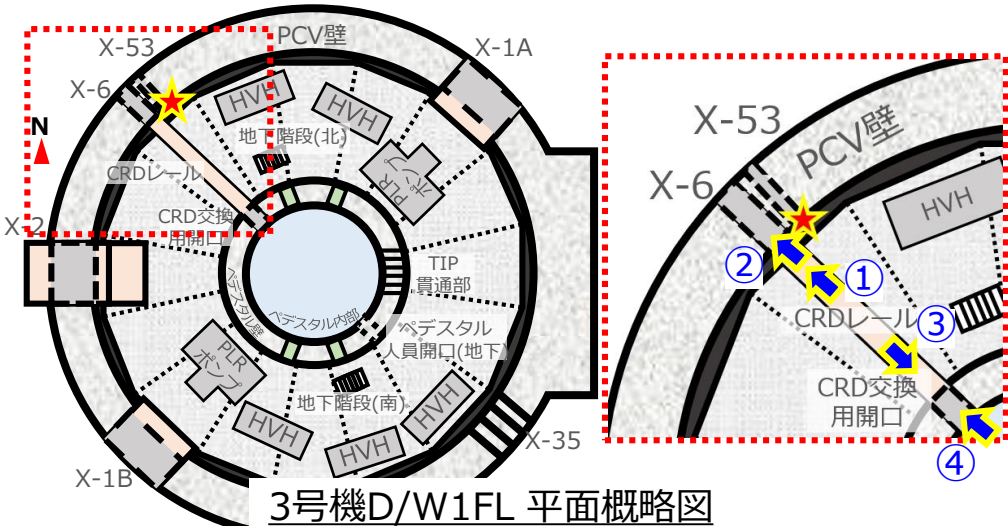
X-53
PCV壁
X-1A
X-6
HVH
HVH
N
地下階段(北)
CRDレール
PLR ポンプ
X-2
CRD交換用開口
ペデスタル壁
TIP 貫通部
ペデスタル内部
ペデスタル人員開口(地下)
PLR ポンプ
地下階段(南)
HVH
HVH
HVH
X-1B
X-35
X-53
PCV壁
X-6
HVH
②
①
CRDレール
③
CRD交換用開口
④
3号機D/W1FL 平面概略図